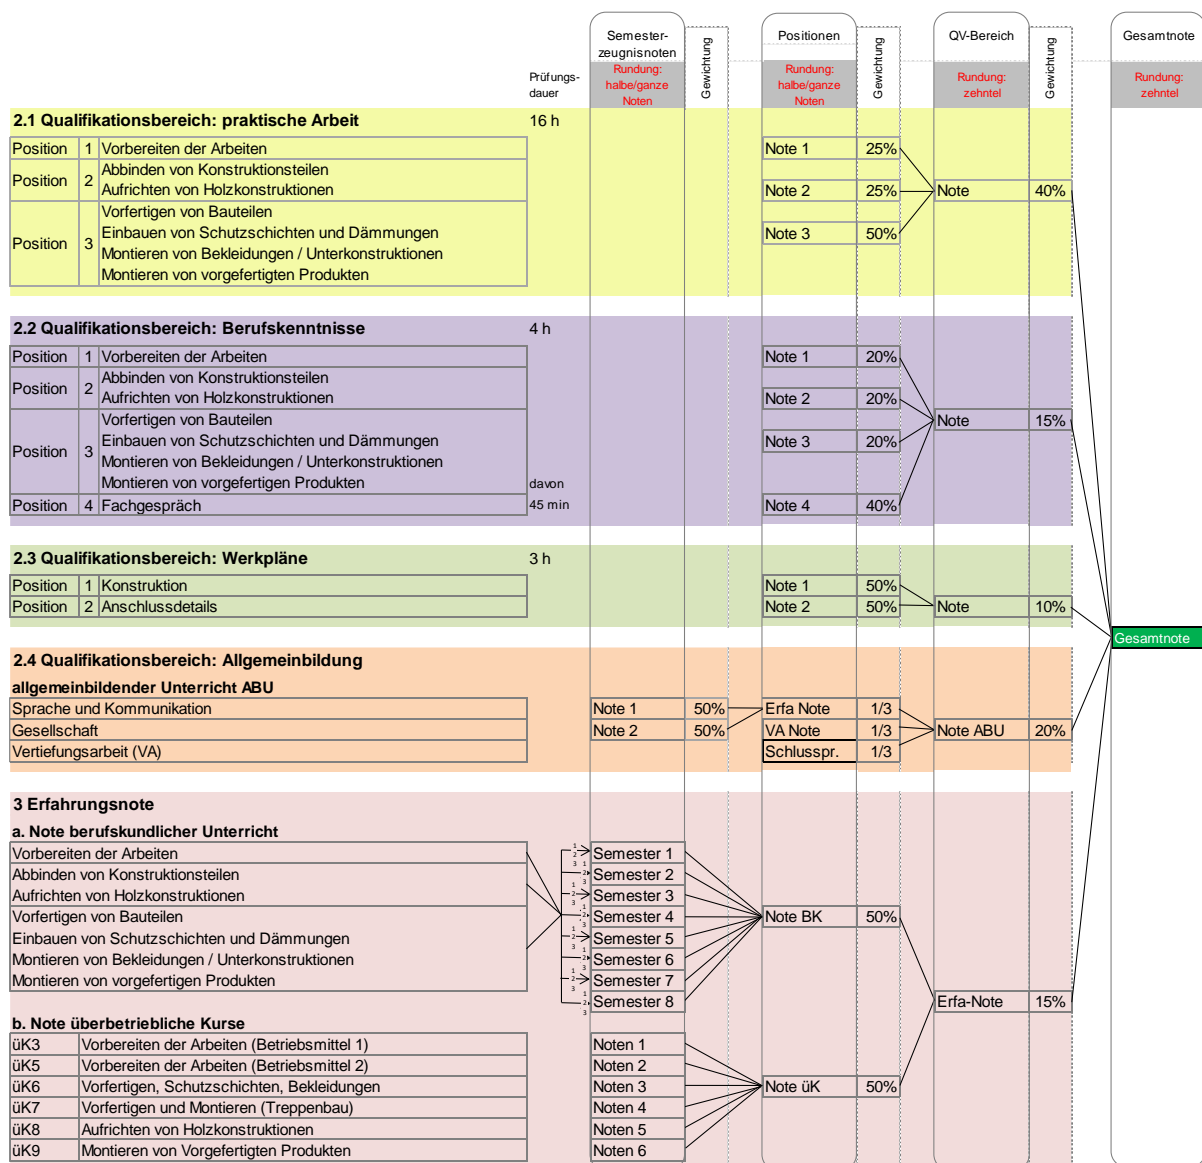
Semesterzeugnisnoten
Rundung: halbe/ganze Noten
Gewichtung
Positionen
Rundung: halbe/ganze Noten
Gewichtung
QV-Bereich
Rundung: zehntel
Gewichtung
Gesamtnote
Rundung: zehntel

Prüfungsdauer

2.1 Qualifikationsbereich: praktische Arbeit 16 h

| Position | 1 | Vorbereiten der Arbeiten | Note 1 | 25% | | |
|---|---|---|---|---|---|---|
| Position | 2 | Abbinden von Konstruktionsteilen Aufrichten von Holzkonstruktionen | Note 2 | 25% | Note | 40% |
| Position | 3 | Vorfertigen von Bauteilen Einbauen von Schutzschichten und Dämmungen Montieren von Bekleidungen / Unterkonstruktionen Montieren von vorgefertigten Produkten | Note 3 | 50% | | |

2.2 Qualifikationsbereich: Berufskenntnisse 4 h

| Position | 1 | Vorbereiten der Arbeiten | Note 1 | 20% | | |
|---|---|---|---|---|---|---|
| Position | 2 | Abbinden von Konstruktionsteilen Aufrichten von Holzkonstruktionen | Note 2 | 20% | Note | 15% |
| Position | 3 | Vorfertigen von Bauteilen Einbauen von Schutzschichten und Dämmungen Montieren von Bekleidungen / Unterkonstruktionen Montieren von vorgefertigten Produkten | Note 3 | 20% | | |
| Position | 4 | Fachgespräch (davon 45 min) | Note 4 | 40% | | |

2.3 Qualifikationsbereich: Werkpläne 3 h

| Position | 1 | Konstruktion | Note 1 | 50% | | |
|---|---|---|---|---|---|---|
| Position | 2 | Anschlussdetails | Note 2 | 50% | Note | 10% |

Gesamtnote

2.4 Qualifikationsbereich: Allgemeinbildung
allgemeinbildender Unterricht ABU

| Sprache und Kommunikation | Note 1 | 50% | Erfa Note | 1/3 | | |
|---|---|---|---|---|---|---|
| Gesellschaft | Note 2 | 50% | VA Note | 1/3 | Note ABU | 20% |
| Vertiefungsarbeit (VA) | | | Schlusspr. | 1/3 | | |

3 Erfahrungsnote
a. Note berufskundlicher Unterricht

| Vorbereiten der Arbeiten | Semester 1 | | |
|---|---|---|---|
| Abbinden von Konstruktionsteilen | Semester 2 | | |
| Aufrichten von Holzkonstruktionen | Semester 3 | | |
| Vorfertigen von Bauteilen | Semester 4 | Note BK | 50% |
| Einbauen von Schutzschichten und Dämmungen | Semester 5 | | |
| Montieren von Bekleidungen / Unterkonstruktionen | Semester 6 | | |
| Montieren von vorgefertigten Produkten | Semester 7 | | |
| | Semester 8 | Erfa-Note | 15% |

1 2 3

b. Note überbetriebliche Kurse

| üK3 | Vorbereiten der Arbeiten (Betriebsmittel 1) | Noten 1 | | |
|---|---|---|---|---|
| üK5 | Vorbereiten der Arbeiten (Betriebsmittel 2) | Noten 2 | | |
| üK6 | Vorfertigen, Schutzschichten, Bekleidungen | Noten 3 | Note üK | 50% |
| üK7 | Vorfertigen und Montieren (Treppenbau) | Noten 4 | | |
| üK8 | Aufrichten von Holzkonstruktionen | Noten 5 | | |
| üK9 | Montieren von Vorgefertigten Produkten | Noten 6 | | |